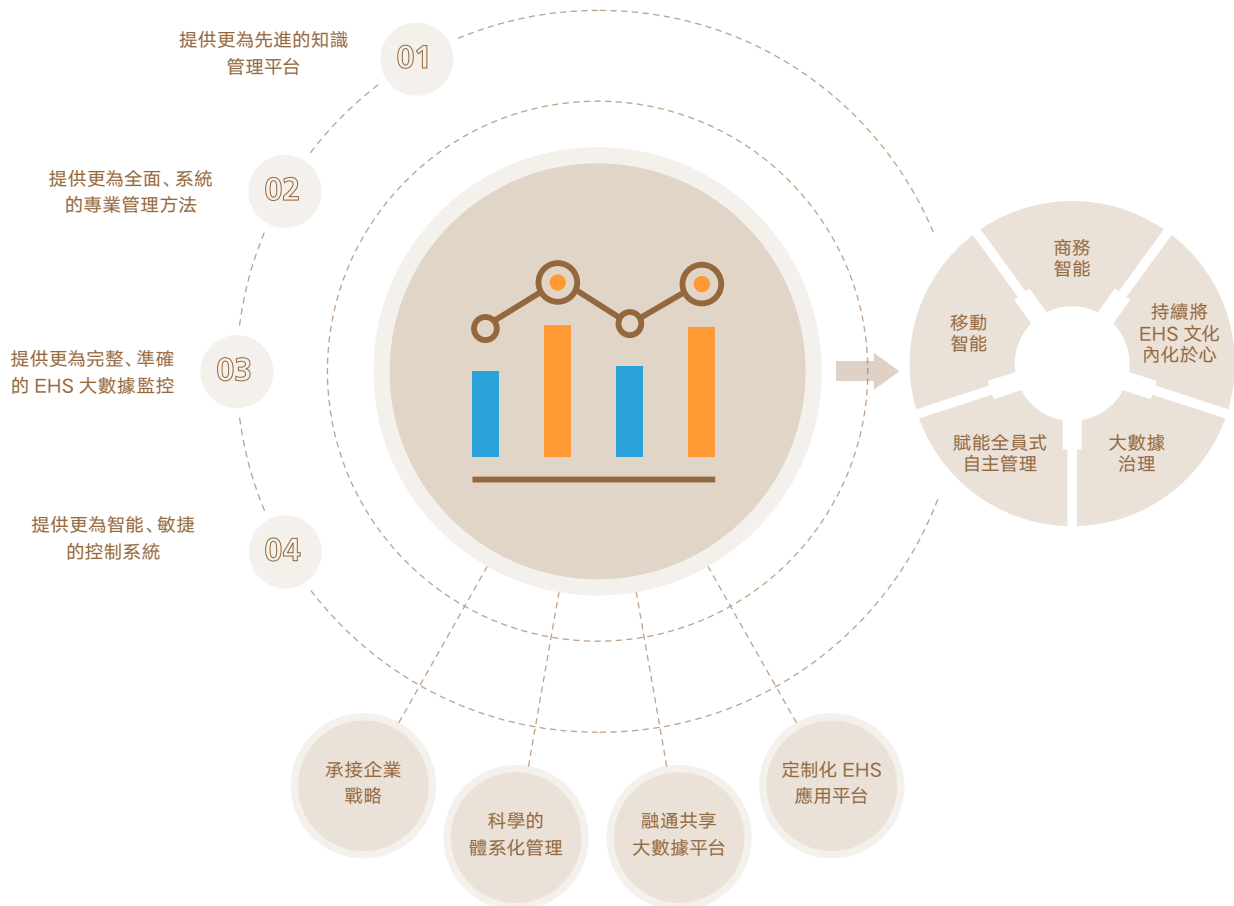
提供更為先進的知識管理平台

01

提供更為全面、系統的專業管理方法

02

提供更為完整、準確的 EHS 大數據監控

03

提供更為智能、敏捷的控制系統

04

商務智能

持續將 EHS 文化內化於心

大數據治理

賦能全員式自主管理

移動智能

承接企業戰略

科學的體系化管理

融通共享大數據平台

定制化 EHS 應用平台